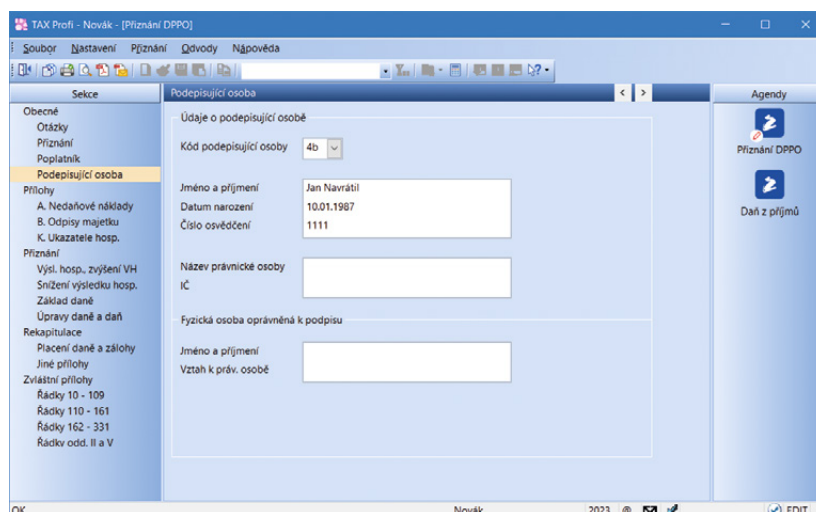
TAX Profi - Novák - [Přiznání DPPO]

Soubor Nastavení Přiznání Odvody Nápověda

Sekce

Obecné
Otázky
Přiznání
Poplatník
Podepisující osoba
Přílohy
A. Nedaňové náklady
B. Odpisy majetku
K. Ukazatele hosp.
Přiznání
Výsl. hosp., zvýšení VH
Snížení výsledku hosp.
Základ daně
Úpravy daně a daň
Rekapitulace
Placení daně a zálohy
Jiné přílohy
Zvláštní přílohy
Řádky 10 - 109
Řádky 110 - 161
Řádky 162 - 331
Řádky odd. II a V

Podepisující osoba

Údaje o podepisující osobě

Kód podepisující osoby 4b

Jméno a příjmení Jan Navrátil
Datum narození 10.01.1987
Číslo osvědčení 1111

Název právnické osoby
IČ

Fyzická osoba oprávněná k podpisu

Jméno a příjmení
Vztah k práv. osobě

Agendy

Přiznání DPPO

Daň z příjmů

OK Novák 2023 EDIT